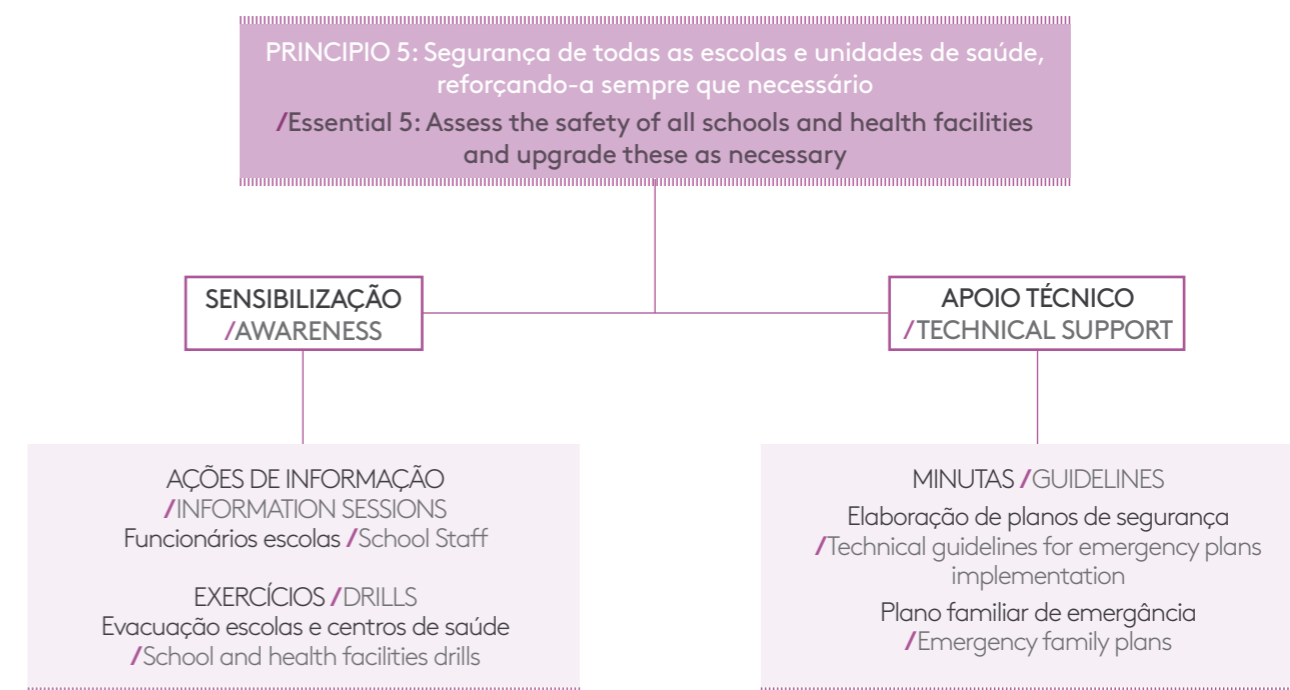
PRINCIPIO 5: Segurança de todas as escolas e unidades de saúde, reforçando-a sempre que necessário
/Essential 5: Assess the safety of all schools and health facilities and upgrade these as necessary

SENSIBILIZAÇÃO
/AWARENESS

APOIO TÉCNICO
/TECHNICAL SUPPORT

AÇÕES DE INFORMAÇÃO
/INFORMATION SESSIONS
Funcionários escolas /School Staff

EXERCÍCIOS /DRILLS
Evacuação escolas e centros de saúde
/School and health facilities drills

MINUTAS /GUIDELINES
Elaboração de planos de segurança
/Technical guidelines for emergency plans implementation
Plano familiar de emergância
/Emergency family plans